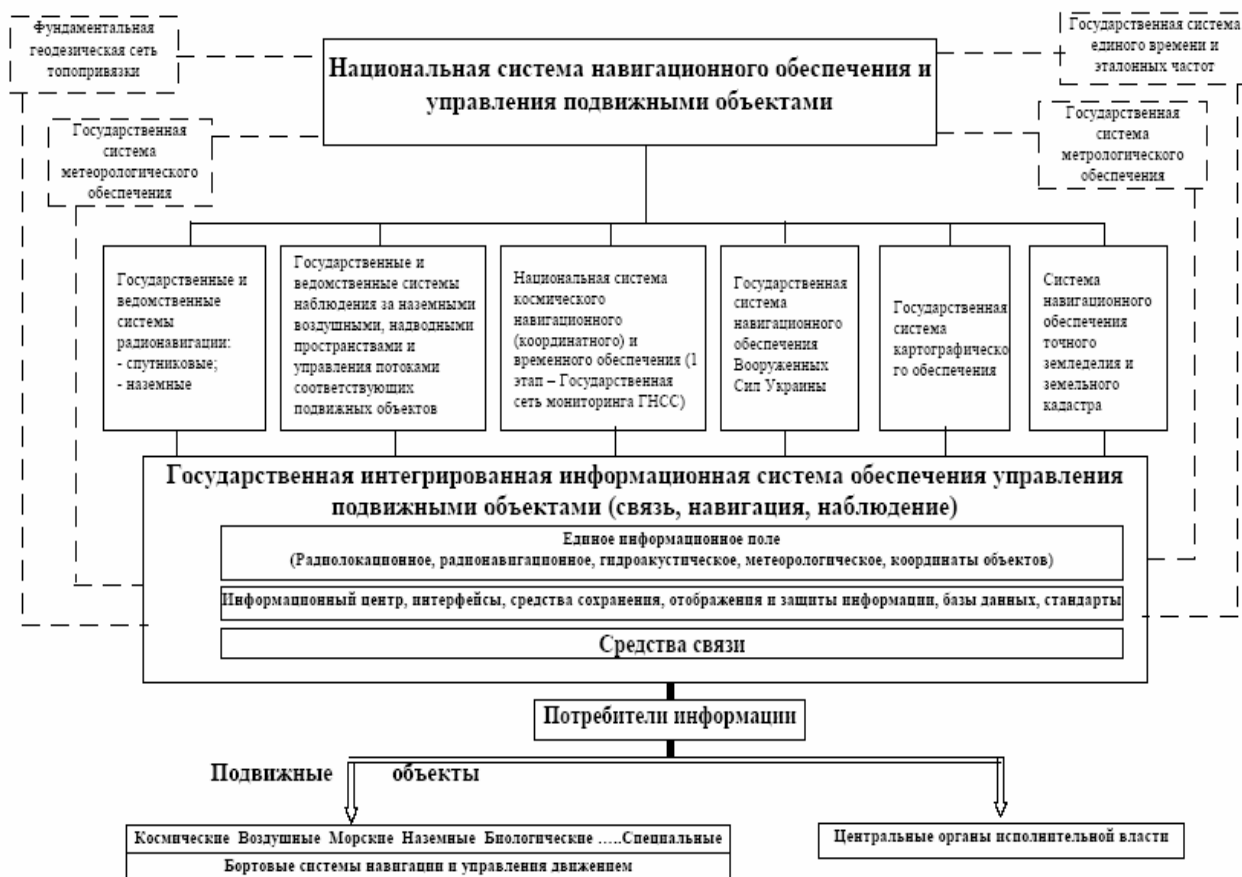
Фундаментальная геодезическая сеть топопривязки

Государственная система единого времени и эталонных частот

Национальная система навигационного обеспечения и управления подвижными объектами

Государственная система метеорологического обеспечения

Государственная система метрологического обеспечения

Государственные и ведомственные системы радионавигации:
- спутниковые;
- наземные

Государственные и ведомственные системы наблюдения за наземными воздушными, надводными пространствами и управления потоками соответствующих подвижных объектов

Национальная система космического навигационного (координатного) и временного обеспечения (1 этап – Государственная сеть мониторинга ГНСС)

Государственная система навигационного обеспечения Вооруженных Сил Украины

Государственная система картографического обеспечения

Система навигационного обеспечения точного земледелия и земельного кадастра

Государственная интегрированная информационная система обеспечения управления подвижными объектами (связь, навигация, наблюдение)

Единое информационное поле
(Радиолокационное, радионавигационное, гидроакустическое, метеорологическое, координаты объектов)

Информационный центр, интерфейсы, средства сохранения, отображения и защиты информации, базы данных, стандарты

Средства связи

Потребители информации

Подвижные объекты

Космические Воздушные Морские Наземные Биологические .....Специальные

Бортовые системы навигации и управления движением

Центральные органы исполнительной власти